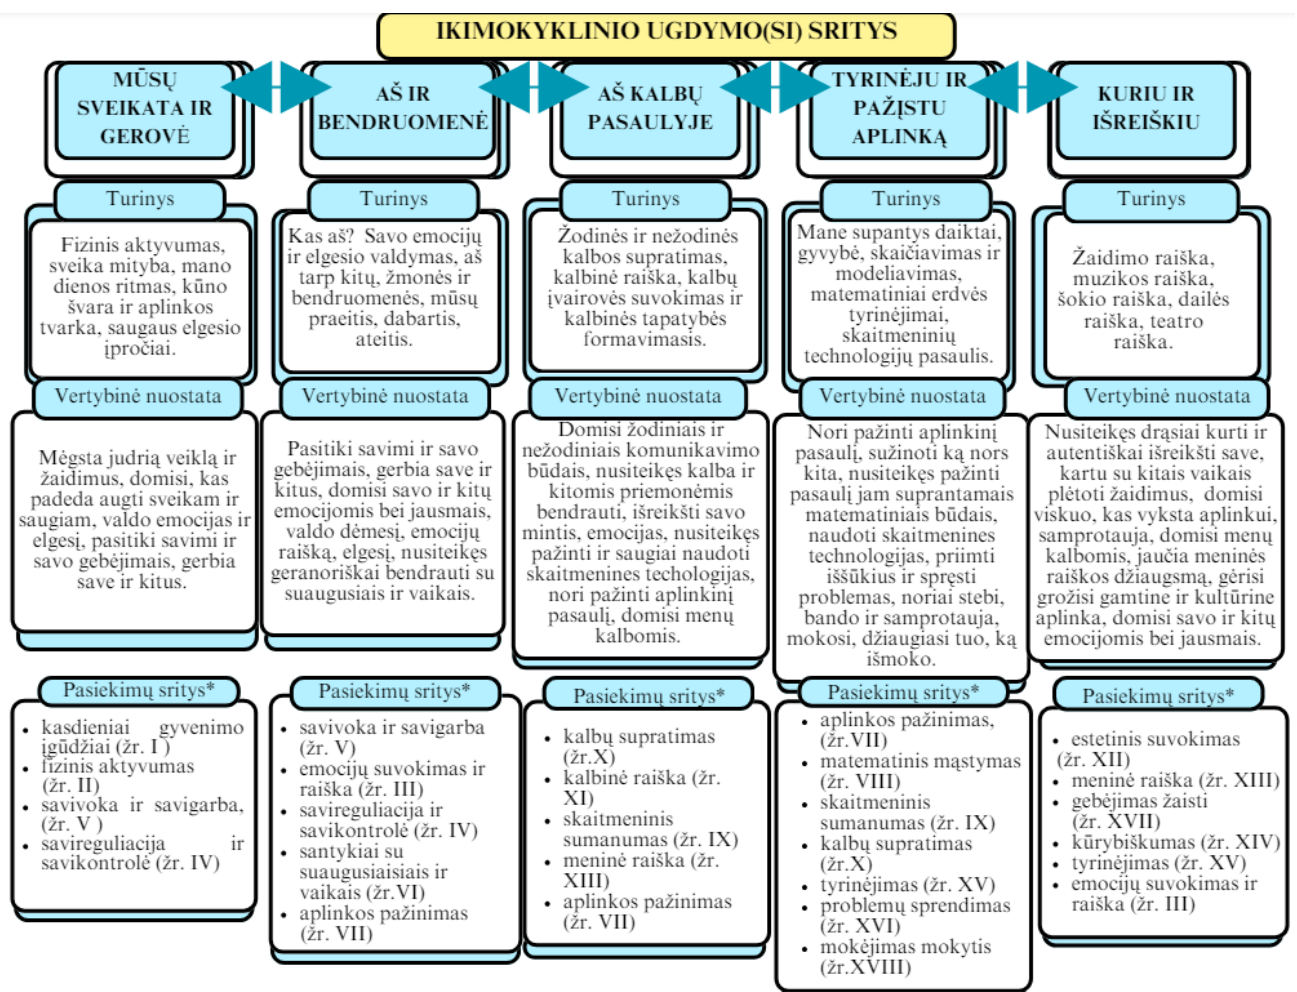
IKIMOKYKLINIO UGDYMO(SI) SRITYS

MŪSŲ SVEIKATA IR GEROVĖ

Turinys

Fizinis aktyvumas, sveika mityba, mano dienos ritmas, kūno švara ir aplinkos tvarka, saugaus elgesio įpročiai.

Vertybinė nuostata

Mėgsta judrią veiklą ir žaidimus, domisi, kas padeda augti sveikam ir saugiam, valdo emocijas ir elgesį, pasitiki savimi ir savo gebėjimais, gerbia save ir kitus.

Pasiekimų sritys*

- kasdieniai gyvenimo įgūdžiai (žr. I )
- fizinis aktyvumas (žr. II)
- savivoka ir savigarba, (žr. V )
- savireguliacija ir savikontrolė (žr. IV)

AŠ IR BENDRUOMENĖ

Turinys

Kas aš? Savo emocijų ir elgesio valdymas, aš tarp kitų, žmonės ir bendruomenės, mūsų praeitis, dabartis, ateitis.

Vertybinė nuostata

Pasitiki savimi ir savo gebėjimais, gerbia save ir kitus, domisi savo ir kitų emocijomis bei jausmais, valdo dėmesį, emocijų raišką, elgesį, nusiteikęs geranoriškai bendrauti su suaugusiais ir vaikais.

Pasiekimų sritys*

- savivoka ir savigarba (žr. V)
- emocijų suvokimas ir raiška (žr. III)
- savireguliacija ir savikontrolė (žr. IV)
- santykiai su suaugusiaisiais ir vaikais (žr.VI)
- aplinkos pažinimas (žr. VII)

AŠ KALBŲ PASAULYJE

Turinys

Žodinės ir nežodinės kalbos supratimas, kalbinė raiška, kalbų įvairovės suvokimas ir kalbinės tapatybės formavimasis.

Vertybinė nuostata

Domisi žodiniais ir nežodiniais komunikavimo būdais, nusiteikęs kalba ir kitomis priemonėmis bendrauti, išreikšti savo mintis, emocijas, nusiteikęs pažinti ir saugiai naudoti skaitmenines techologijas, nori pažinti aplinkinį pasaulį, domisi menų kalbomis.

Pasiekimų sritys*

- kalbų supratimas (žr.X)
- kalbinė raiška (žr. XI)
- skaitmeninis sumanumas (žr. IX)
- meninė raiška (žr. XIII)
- aplinkos pažinimas (žr. VII)

TYRINĖJU IR PAŽĮSTU APLINKĄ

Turinys

Mane supantys daiktai, gyvybė, skaičiavimas ir modeliavimas, matematiniai erdvės tyrinėjimai, skaitmeninių technologijų pasaulis.

Vertybinė nuostata

Nori pažinti aplinkinį pasaulį, sužinoti ką nors kita, nusiteikęs pažinti pasaulį jam suprantamais matematiniais būdais, naudoti skaitmenines technologijas, priimti iššūkius ir spręsti problemas, noriai stebi, bando ir samprotauja, mokosi, džiaugiasi tuo, ką išmoko.

Pasiekimų sritys*

- aplinkos pažinimas, (žr.VII)
- matematinis mąstymas (žr. VIII)
- skaitmeninis sumanumas (žr. IX)
- kalbų supratimas (žr.X)
- tyrinėjimas (žr. XV)
- problemų sprendimas (žr. XVI)
- mokėjimas mokytis (žr.XVIII)

KURIU IR IŠREIŠKIU

Turinys

Žaidimo raiška, muzikos raiška, šokio raiška, dailės raiška, teatro raiška.

Vertybinė nuostata

Nusiteikęs drąsiai kurti ir autentiškai išreikšti save, kartu su kitais vaikais plėtoti žaidimus, domisi viskuo, kas vyksta aplinkui, samprotauja, domisi menų kalbomis, jaučia meninės raiškos džiaugsmą, gėrisi grožiu gamtine ir kultūrine aplinka, domisi savo ir kitų emocijomis bei jausmais.

Pasiekimų sritys*

- estetinis suvokimas (žr. XII)
- meninė raiška (žr. XIII)
- gebėjimas žaisti (žr. XVII)
- kūrybiškumas (žr. XIV)
- tyrinėjimas (žr. XV)
- emocijų suvokimas ir raiška (žr. III)